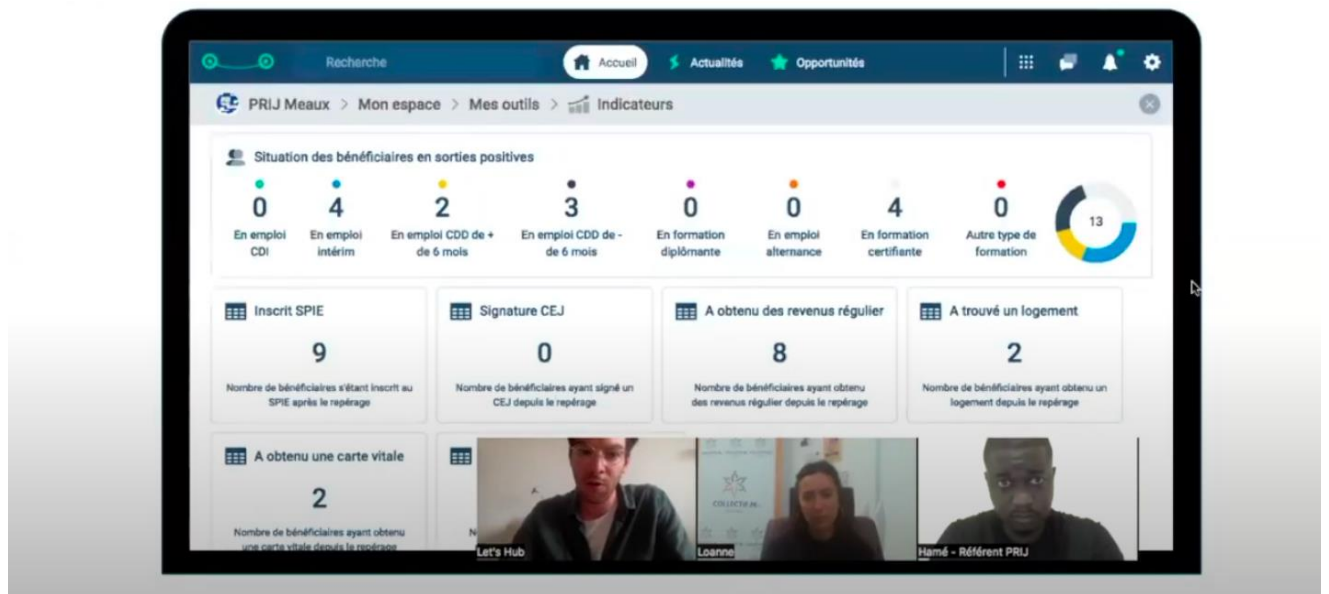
Recherche

Accueil

Actualités

Opportunités

PRIJ Meaux > Mon espace > Mes outils > Indicateurs

Situation des bénéficiaires en sorties positives

0
En emploi CDI

4
En emploi intérim

2
En emploi CDD de + de 6 mois

3
En emploi CDD de - de 6 mois

0
En formation diplômante

0
En emploi alternance

4
En formation certifiante

0
Autre type de formation

13

Inscrit SPIE
9
Nombre de bénéficiaires s'étant inscrit au SPIE après le repérage

Signature CEJ
0
Nombre de bénéficiaires ayant signé un CEJ depuis le repérage

A obtenu des revenus régulier
8
Nombre de bénéficiaires ayant obtenu des revenus régulier depuis le repérage

A trouvé un logement
2
Nombre de bénéficiaires ayant obtenu un logement depuis le repérage

A obtenu une carte vitale
2
Nombre de bénéficiaires ayant obtenu une carte vitale depuis le repérage

N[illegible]

COLLECTIF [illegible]

Let's Hub

Loanne

Hamé - Référent PRIJ